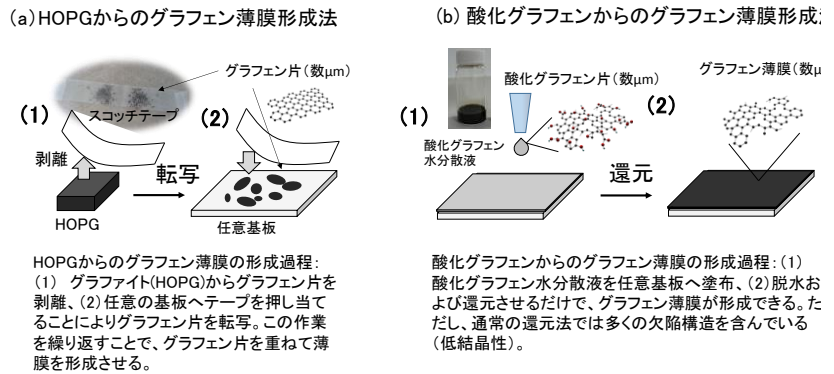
(a) HOPGからのグラフェン薄膜形成法

グラフェン片（数μm）

(1)

スコッチテープ

(2)

剥離

転写

HOPG

任意基板

HOPGからのグラフェン薄膜の形成過程：(1) グラファイト(HOPG)からグラフェン片を剥離、(2) 任意の基板へテープを押し当てることによりグラフェン片を転写。この作業を繰り返すことで、グラフェン片を重ねて薄膜を形成させる。

(b) 酸化グラフェンからのグラフェン薄膜形成法

酸化グラフェン片（数μm）

グラフェン薄膜（数μ

(1)

(2)

酸化グラフェン水分散液

還元

酸化グラフェンからのグラフェン薄膜の形成過程：(1) 酸化グラフェン水分散液を任意基板へ塗布、(2) 脱水および還元させるだけで、グラフェン薄膜が形成できる。ただし、通常の還元法では多くの欠陥構造を含んでいる（低結晶性）。